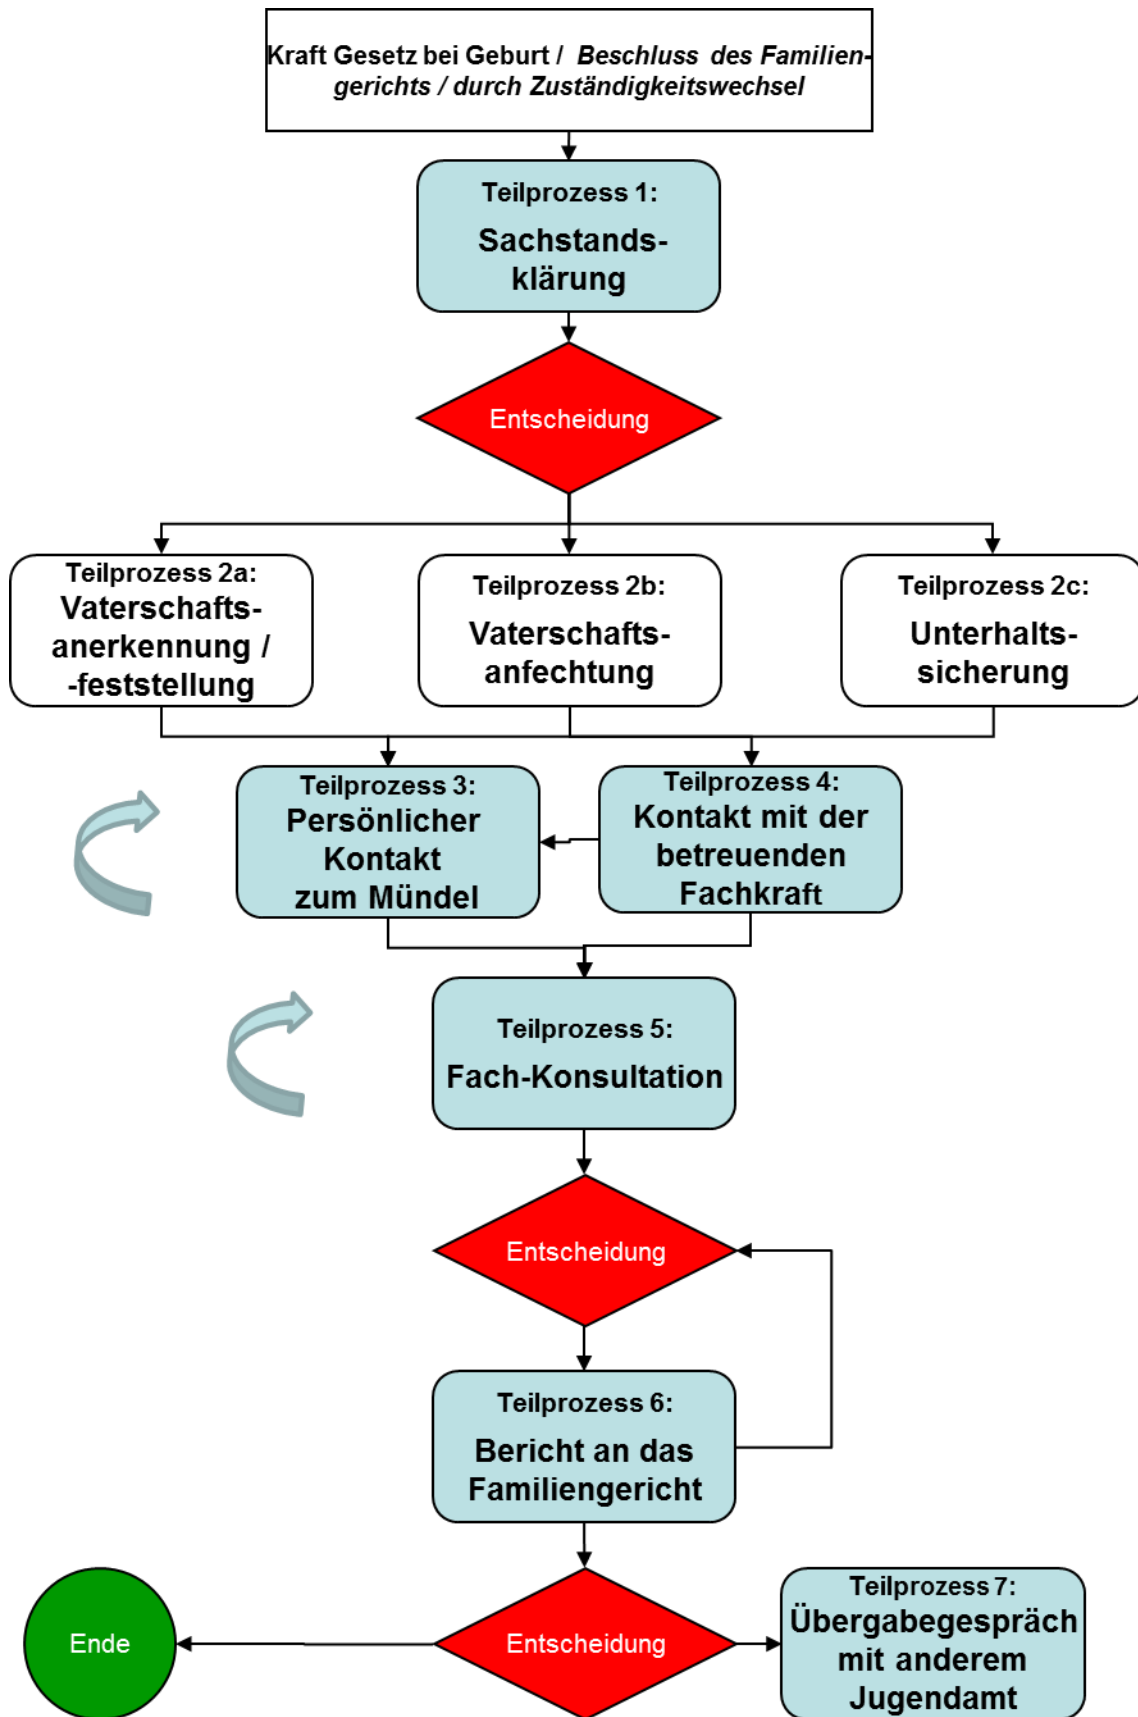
Kraft Gesetz bei Geburt / *Beschluss des Familiengerichts / durch Zuständigkeitswechsel*

Teilprozess 1:
Sachstandsklärung

Entscheidung

Teilprozess 2a:
Vaterschaftsanerkennung / -feststellung

Teilprozess 2b:
Vaterschaftsanfechtung

Teilprozess 2c:
Unterhaltssicherung

Teilprozess 3:
Persönlicher Kontakt zum Mündel

Teilprozess 4:
Kontakt mit der betreuenden Fachkraft

Teilprozess 5:
Fach-Konsultation

Entscheidung

Teilprozess 6:
Bericht an das Familiengericht

Ende

Entscheidung

Teilprozess 7:
Übergabegespräch mit anderem Jugendamt